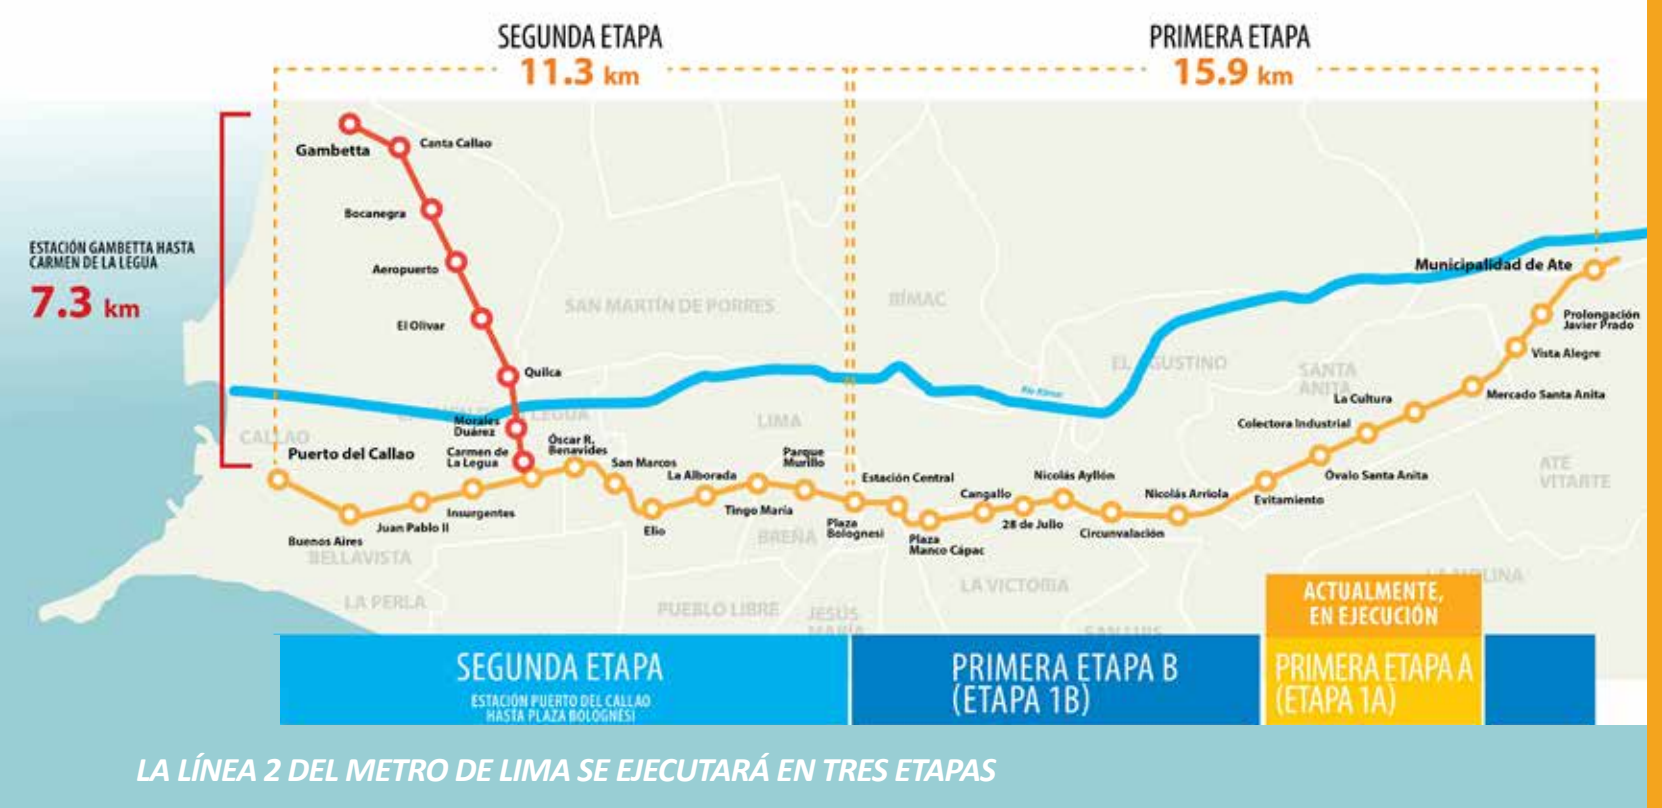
SEGUNDA ETAPA
11.3 km

PRIMERA ETAPA
15.9 km

ESTACIÓN GAMBETTA HASTA CARMEN DE LA LEGUA
7.3 km

Gambetta
Canta Callao
Bocanegra
Aeropuerto
El Olivar
Quilca
Morales Duárez
Carmen de La Legua
Puerto del Callao
Buenos Aires
Juan Pablo II
Insurgentes
Óscar R. Benavides
San Marcos
Elio
La Alborada
Tingo María
Parque Murillo
Plaza Bolognesi
Estación Central
Plaza Manco Cápac
Cangallo
28 de Julio
Nicolás Ayllón
Circunvalación
Nicolás Arriola
Evitamiento
Óvalo Santa Anita
Colectora Industrial
La Cultura
Mercado Santa Anita
Vista Alegre
Prolongación Javier Prado
Municipalidad de Ate

SAN MARTÍN DE PORRES
RÍMAC
EL AGUSTINO
SANTA ANITA
CALLAO
LIMA
BELLAVISTA
LA PERLA
BREÑA
PUEBLO LIBRE
JESÚS MARÍA
LA VICTORIA
ATE VITARTE
LA MOLINA
Río Rímac

ACTUALMENTE, EN EJECUCIÓN

SEGUNDA ETAPA
ESTACIÓN PUERTO DEL CALLAO HASTA PLAZA BOLOGNESI

PRIMERA ETAPA B (ETAPA 1B)

PRIMERA ETAPA A (ETAPA 1A)

LA LÍNEA 2 DEL METRO DE LIMA SE EJECUTARÁ EN TRES ETAPAS